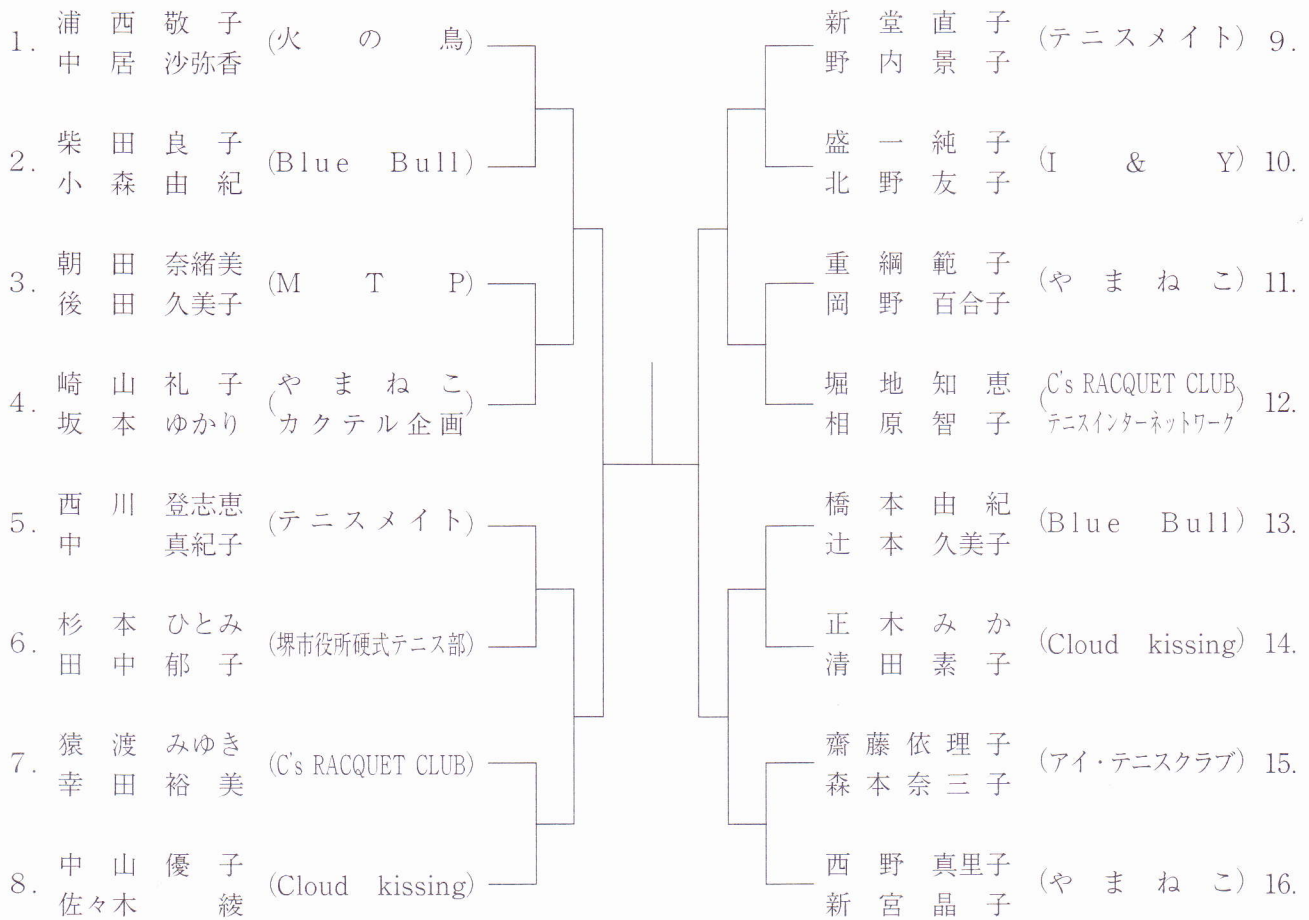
1. 浦西敬子 中居沙弥香 (火の鳥)

2. 柴田良子 小森由紀 (Blue Bull)

3. 朝田奈緒美 後田久美子 (M T P)

4. 崎山礼子 坂本ゆかり (やまねこ カクテル企画)

5. 西川登志恵 中 真紀子 (テニスメイト)

6. 杉本ひとみ 田中郁子 (堺市役所硬式テニス部)

7. 猿渡みゆき 幸田裕美 (C's RACQUET CLUB)

8. 中山優子 佐々木 綾 (Cloud kissing)

新堂直子 野内景子 (テニスメイト) 9.

盛一純子 北野友子 (I & Y) 10.

重綱範子 岡野百合子 (やまねこ) 11.

堀地知恵 相原智子 (C's RACQUET CLUB テニスインターネットワーク) 12.

橋本由紀 辻本久美子 (Blue Bull) 13.

正木みか 清田素子 (Cloud kissing) 14.

齋藤依理子 森本奈三子 (アイ・テニスクラブ) 15.

西野真里子 新宮晶子 (やまねこ) 16.